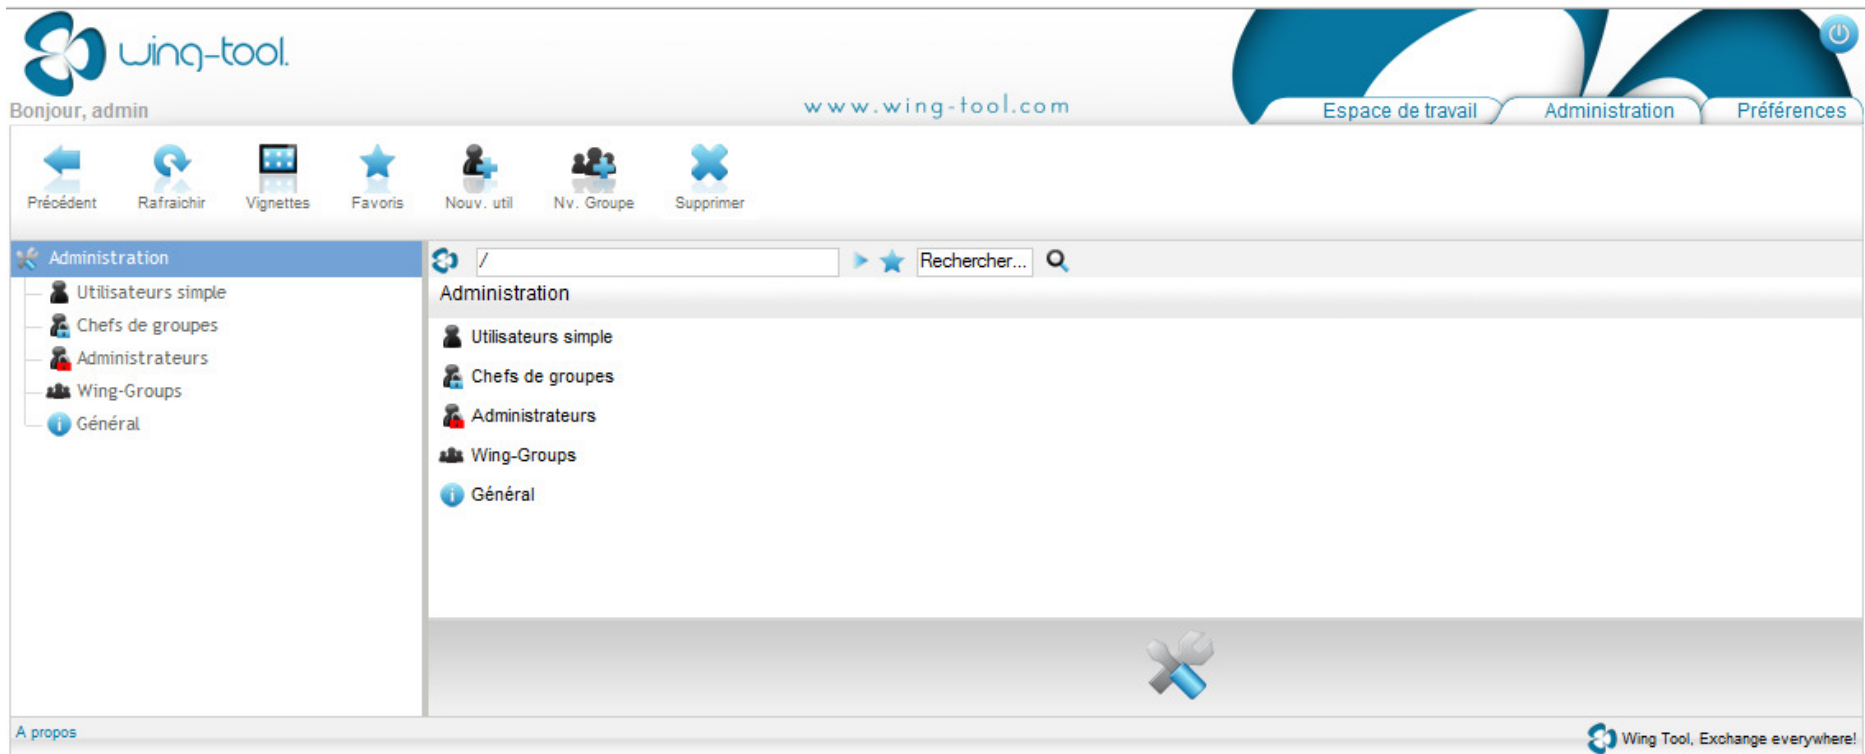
wing-tool

Bonjour, admin

www.wing-tool.com

Espace de travail Administration Préférences

Précédent Rafraichir Vignettes Favoris Nouv. util Nv. Groupe Supprimer

Administration
Utilisateurs simple
Chefs de groupes
Administrateurs
Wing-Groups
Général

/ Rechercher...

Administration

Utilisateurs simple
Chefs de groupes
Administrateurs
Wing-Groups
Général

A propos

Wing Tool, Exchange everywhere!